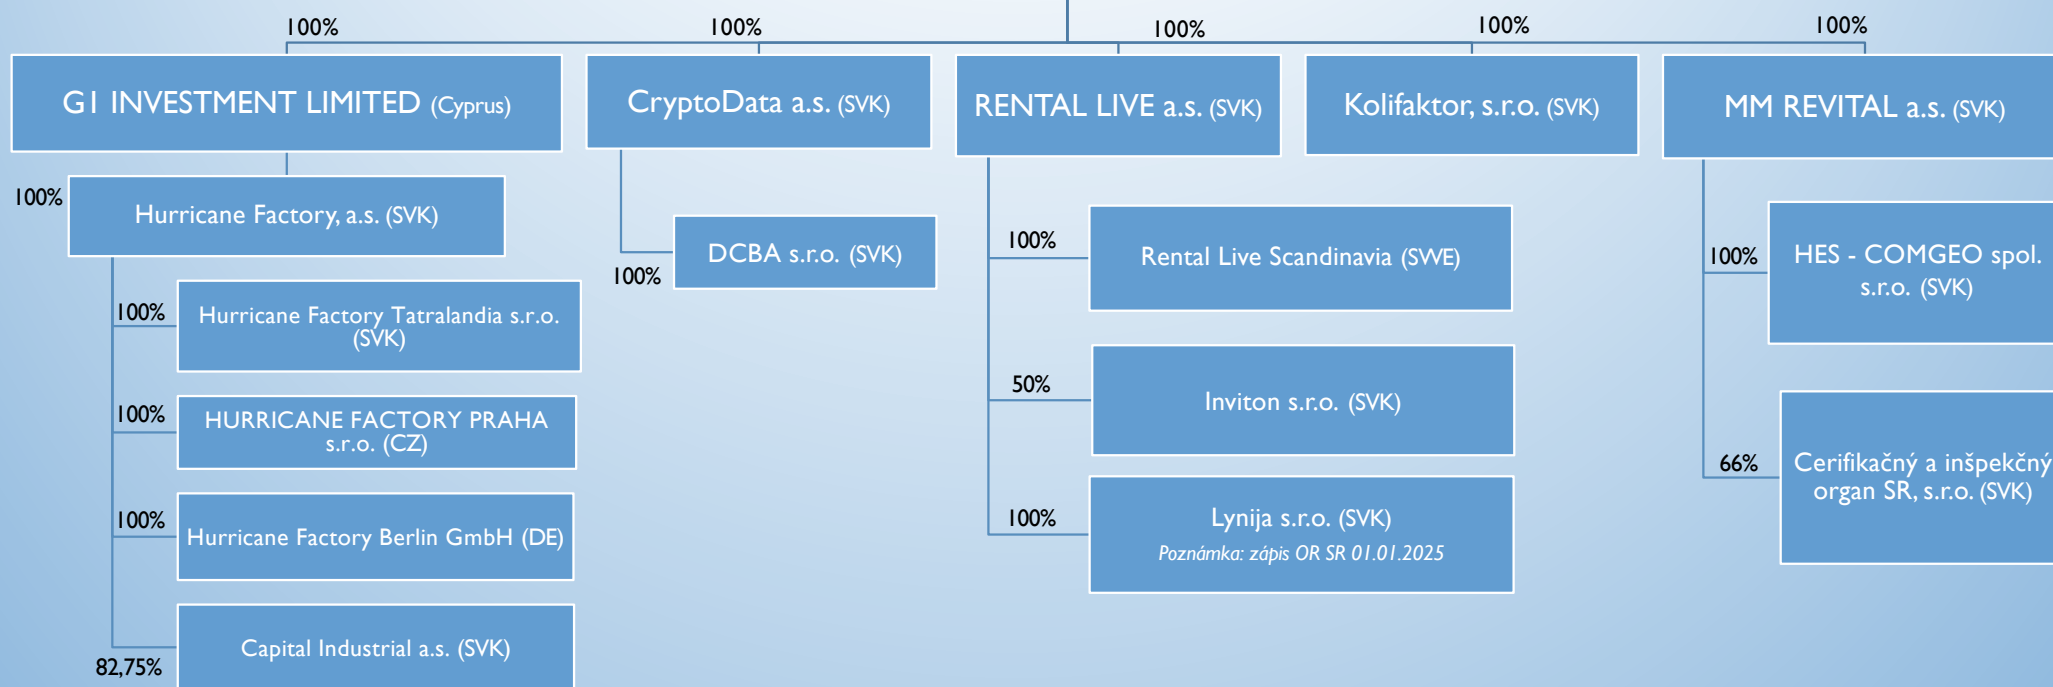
100%

G1 INVESTMENT LIMITED (Cyprus)

100%

Hurricane Factory, a.s. (SVK)

100%

Hurricane Factory Tatralandia s.r.o. (SVK)

100%

HURRICANE FACTORY PRAHA s.r.o. (CZ)

100%

Hurricane Factory Berlin GmbH (DE)

82,75%

Capital Industrial a.s. (SVK)

100%

CryptoData a.s. (SVK)

100%

DCBA s.r.o. (SVK)

100%

RENTAL LIVE a.s. (SVK)

100%

Rental Live Scandinavia (SWE)

50%

Inviton s.r.o. (SVK)

100%

Lynija s.r.o. (SVK)

Poznámka: zápis OR SR 01.01.2025

100%

Kolifaktor, s.r.o. (SVK)

100%

MM REVITAL a.s. (SVK)

100%

HES - COMGEO spol. s.r.o. (SVK)

66%

Cerifikačný a inšpekčný organ SR, s.r.o. (SVK)